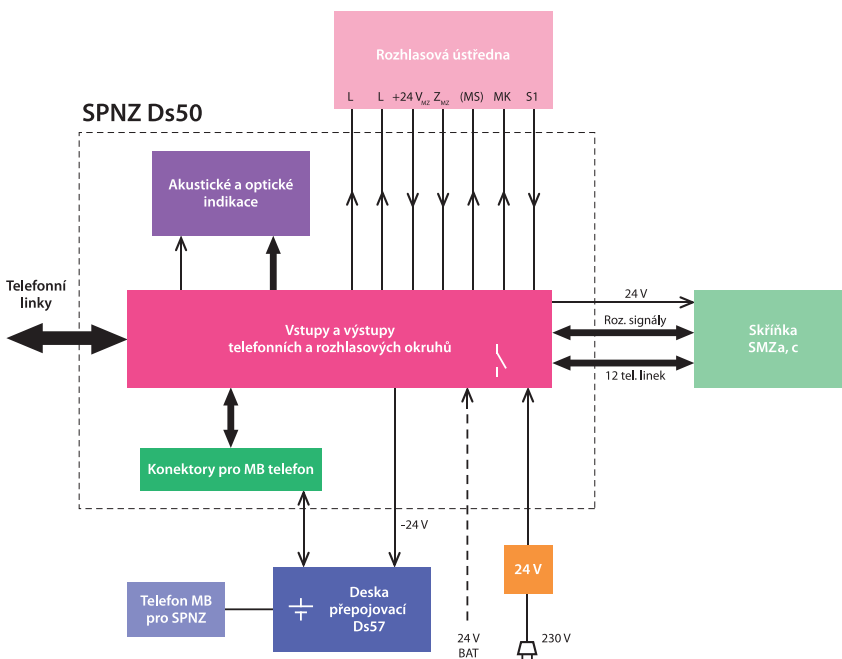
Rozhlasová ústředna

L L +24 $V_{MZ}$ $Z_{MZ}$ (MS) MK S1

SPNZ Ds50

Akustické a optické indikace

Telefonní linky

Vstupy a výstupy telefonních a rozhlasových okruhů

24 V

Roz. signály

12 tel. linek

Skříňka SMZa, c

Konektory pro MB telefon

–24 V

Telefon MB pro SPNZ

Deska přepojovací Ds57

24 V BAT

24 V

230 V